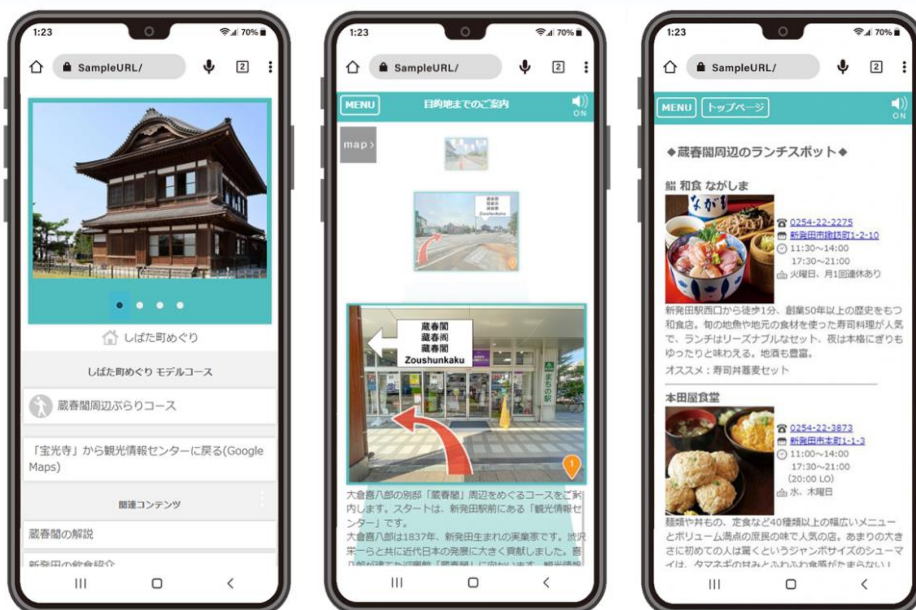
1:23 70%

SampleURL/ 2

しばた町めぐり

しばた町めぐり モデルコース

蔵春閣周辺ぶらりコース

「宝光寺」から観光情報センターに戻る(Google Maps)

関連コンテンツ

蔵春閣の解説

新発田の飲食紹介

1:23 70%

SampleURL/ 2

MENU 目的地までのご案内 ON

map

蔵春閣
蔵春閣
Zoushunkaku

大倉喜八郎の別邸「蔵春閣」周辺をめぐるコースをご案内します。スタートは、新発田駅前にある「観光情報センター」です。
大倉喜八郎は1837年、新発田生まれの実業家です。渋沢栄一らと共に近代日本の発展に大きく貢献しました。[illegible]

1:23 70%

SampleURL/ 2

MENU トップページ ON

◆蔵春閣周辺のランチスポット◆

和食 ながしま
0254-22-2275
新発田市諏訪町1-2-10
11:30~14:00
17:30~21:00
火曜日、月1回連休あり

新発田駅西口から徒歩1分、創業50年以上の歴史をもつ和食店。旬の地魚や地元の食材を使った寿司料理が人気で、ランチはリーズナブルなセット、夜は本格にぎりもゆったりと味わえる。地酒も豊富。
オススメ：寿司丼蕎麦セット

本田屋食堂
0254-22-3873
新発田市本町1-1-3
11:00~14:00
17:30~21:00
(20:00 LO)
水、木曜日

麺類や丼もの、定食など40種類以上の幅広いメニューとボリューム満点の店長の味で人気の店。あまりの大きさに初めての人は驚くというジャンボサイズのシューマイは、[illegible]